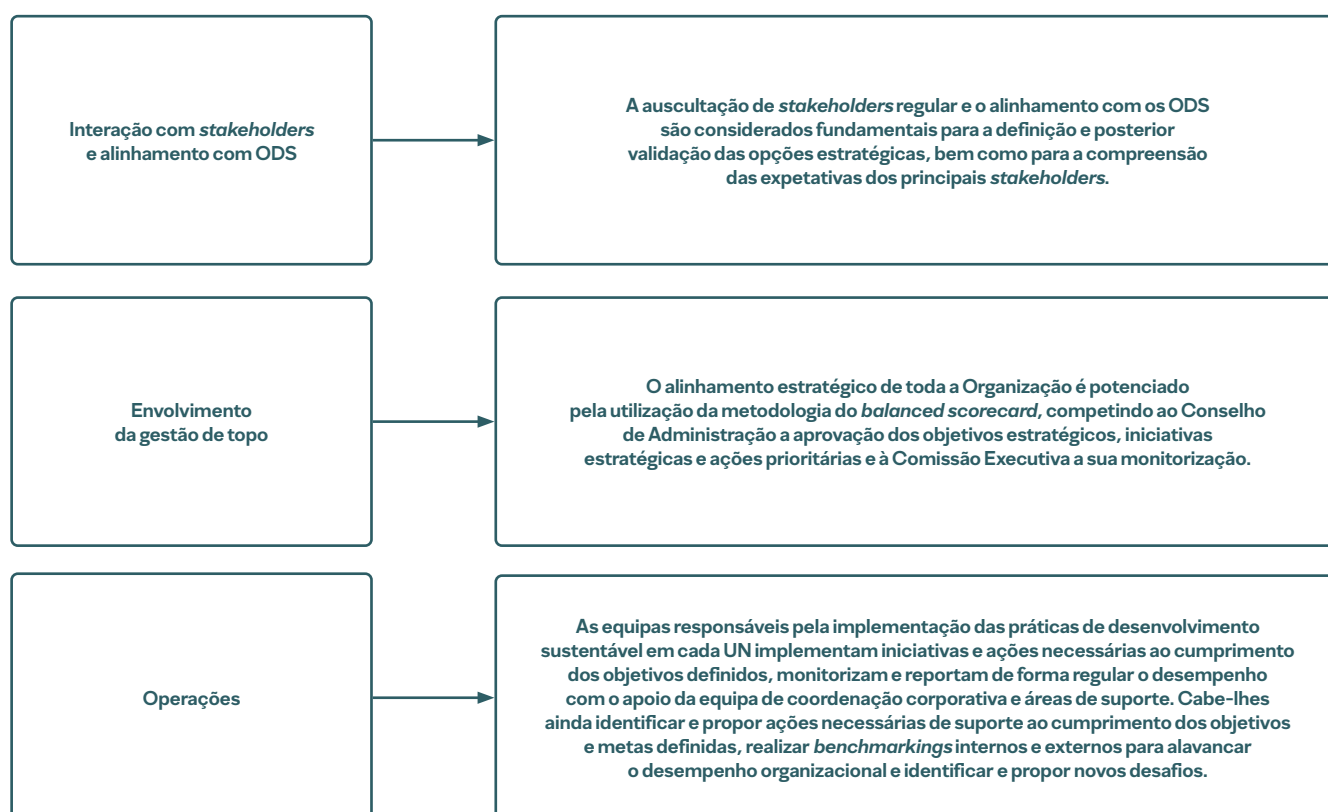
Interação com *stakeholders* e alinhamento com ODS

A auscultação de *stakeholders* regular e o alinhamento com os ODS são considerados fundamentais para a definição e posterior validação das opções estratégicas, bem como para a compreensão das expetativas dos principais *stakeholders*.

Envolvimento da gestão de topo

O alinhamento estratégico de toda a Organização é potenciado pela utilização da metodologia do *balanced scorecard*, competindo ao Conselho de Administração a aprovação dos objetivos estratégicos, iniciativas estratégicas e ações prioritárias e à Comissão Executiva a sua monitorização.

Operações

As equipas responsáveis pela implementação das práticas de desenvolvimento sustentável em cada UN implementam iniciativas e ações necessárias ao cumprimento dos objetivos definidos, monitorizam e reportam de forma regular o desempenho com o apoio da equipa de coordenação corporativa e áreas de suporte. Cabe-lhes ainda identificar e propor ações necessárias de suporte ao cumprimento dos objetivos e metas definidas, realizar *benchmarkings* internos e externos para alavancar o desempenho organizacional e identificar e propor novos desafios.